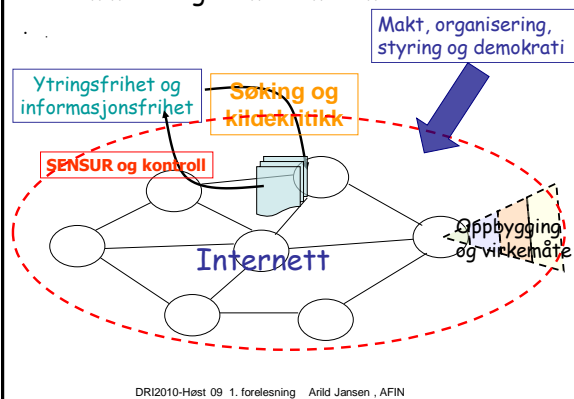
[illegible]

Makt, organisering, styring og demokrati

Ytringsfrihet og informasjonsfrihet

Søking og kildekritikk

SENSUR og kontroll

Oppbygging og virkemåte

Internett

DRI2010-Høst 09 1. forelesning Arild Jansen , AFIN